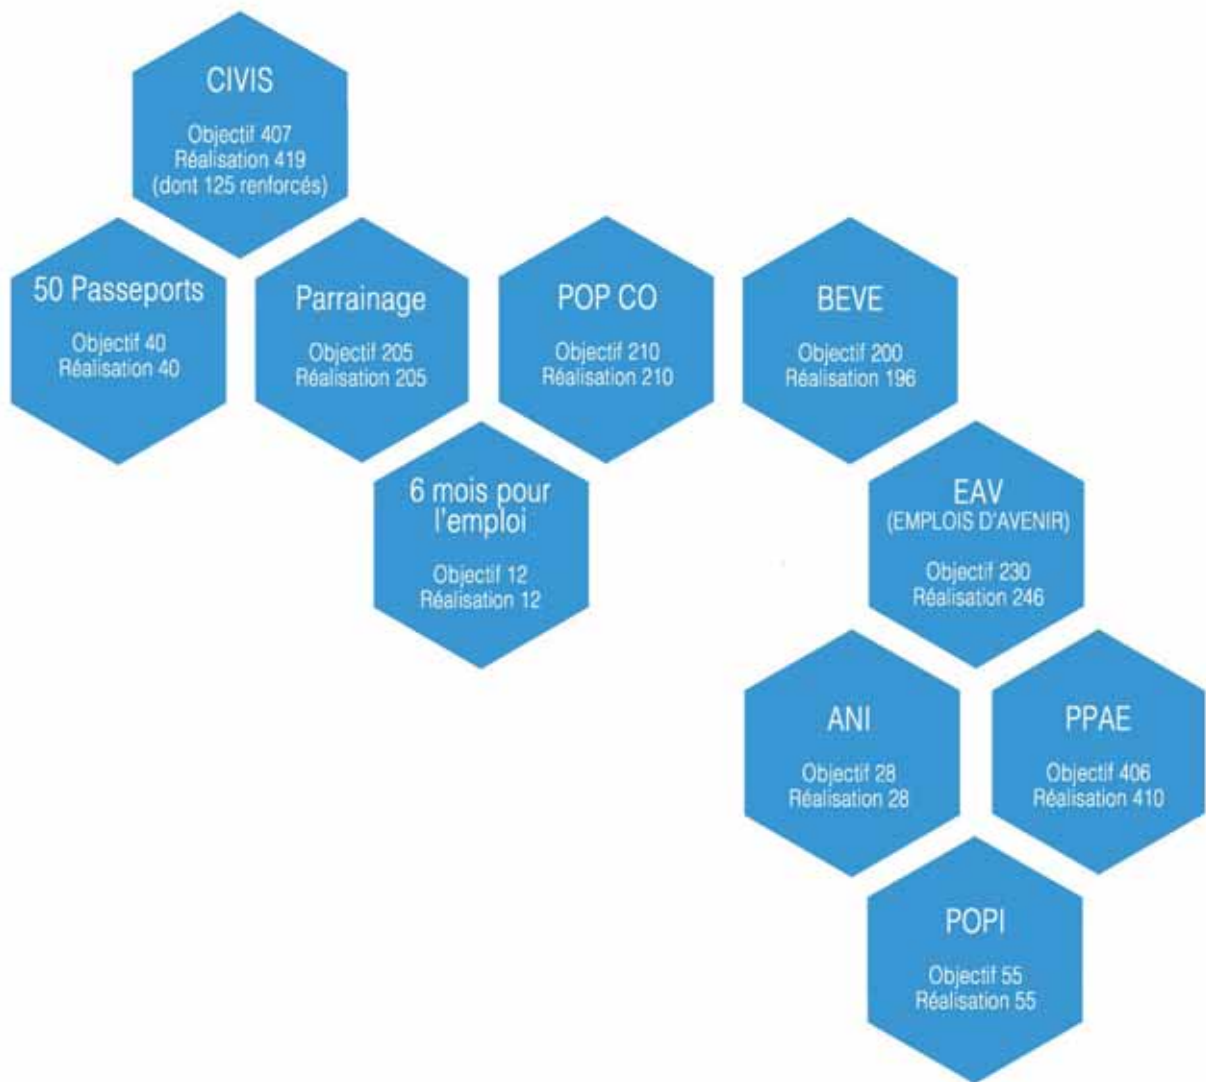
CIVIS
Objectif 407
Réalisation 419
(dont 125 renforcés)

50 Passeports
Objectif 40
Réalisation 40

Parrainage
Objectif 205
Réalisation 205

POP CO
Objectif 210
Réalisation 210

BEVE
Objectif 200
Réalisation 196

6 mois pour l'emploi
Objectif 12
Réalisation 12

EAV
(EMPLOIS D'AVENIR)
Objectif 230
Réalisation 246

ANI
Objectif 28
Réalisation 28

PPAE
Objectif 406
Réalisation 410

POPI
Objectif 55
Réalisation 55